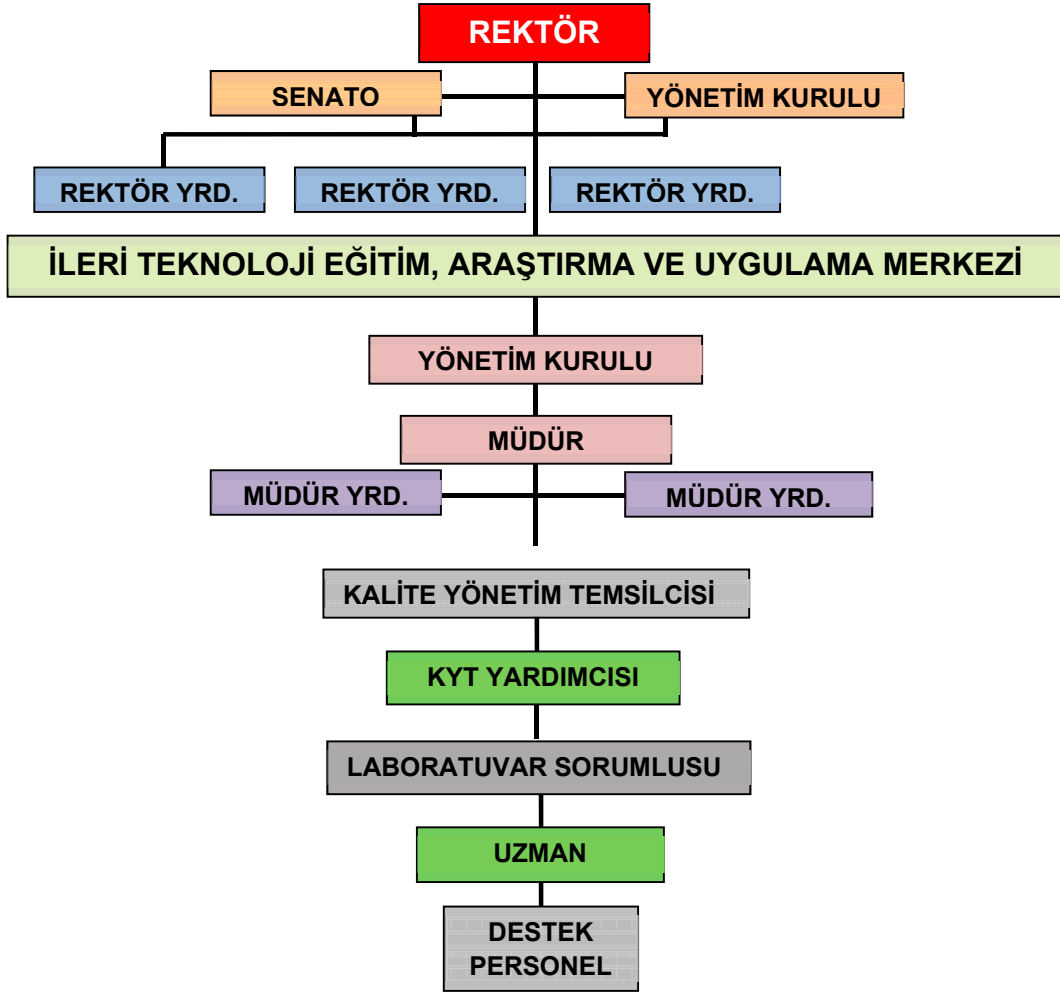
REKTÖR

SENATO

YÖNETİM KURULU

REKTÖR YRD.

REKTÖR YRD.

REKTÖR YRD.

İLERİ TEKNOLOJİ EĞİTİM, ARAŞTIRMA VE UYGULAMA MERKEZİ

YÖNETİM KURULU

MÜDÜR

MÜDÜR YRD.

MÜDÜR YRD.

KALİTE YÖNETİM TEMSİLCİSİ

KYT YARDIMCISI

LABORATUVAR SORUMLUSU

UZMAN

DESTEK PERSONEL